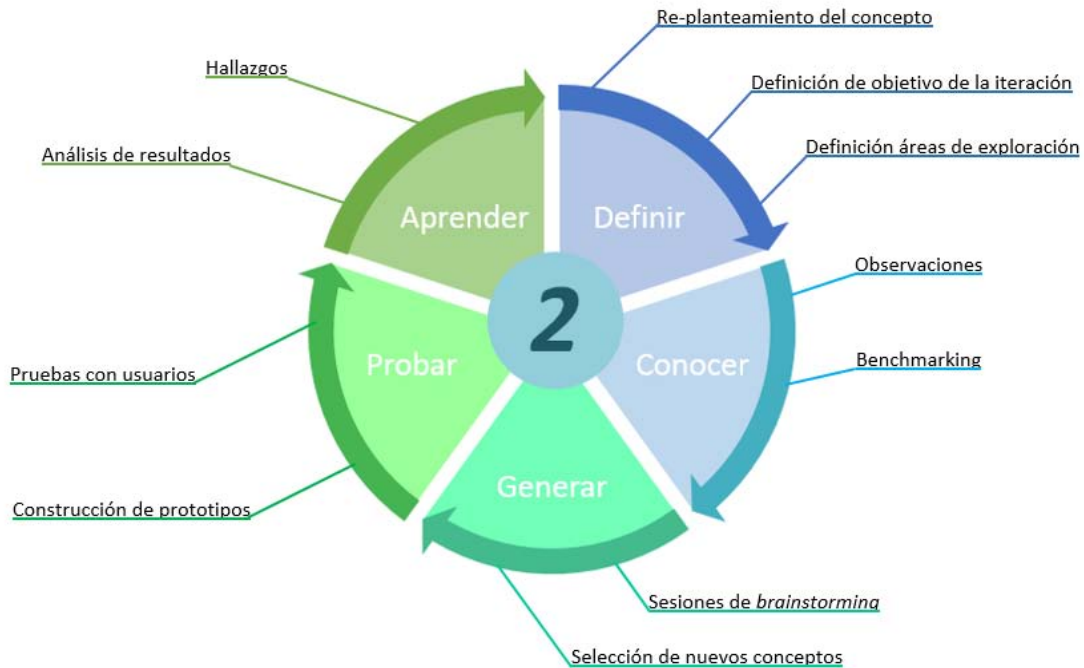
Re-planteamiento del concepto

Definición de objetivo de la iteración

Definición áreas de exploración

Hallazgos

Análisis de resultados

Aprender

Definir

2

Observaciones

Conocer

Benchmarking

Probar

Pruebas con usuarios

Generar

Construcción de prototipos

Sesiones de *brainstorming*

Selección de nuevos conceptos